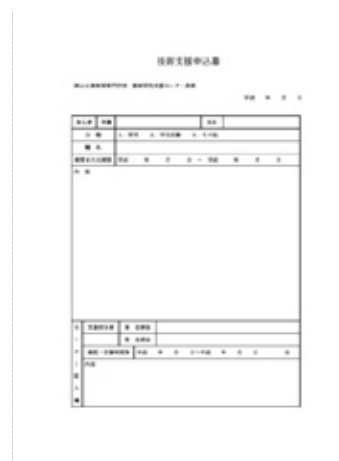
技術支援申込書

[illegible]

平成　年　月　日

| 申込者 | 所属 | | 氏名 | |
|---|---|---|---|---|
| 分類 | 1. 研究　2. 学生指導　3. その他 | | | |
| 件名 | | | | |
| 期間または期限 | 平成　年　月　日 ～ 平成　年　月　日 | | | |
| 内容 | | | | |

| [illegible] | 支援担当者 | 係 主担当 | |
|---|---|---|---|
| | | 係 主担当 | |
| | 期間・支援時間等 | 平成　年　月　日 ～ 平成　年　月　日 | |
| | 内容 | | |